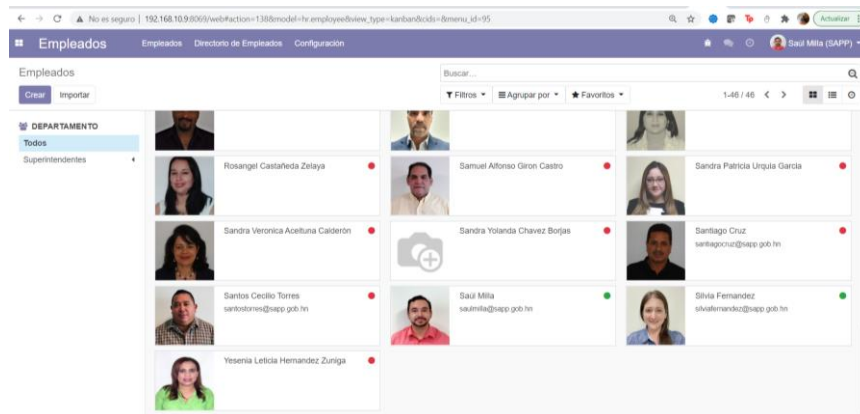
← → C ▲ No es seguro | 192.168.10.9:8069/web#action=138&model=hr.employee&view_type=kanban&cids=&menu_id=95

Actualizar

Empleados Empleados Directorio de Empleados Configuración

Saúl Milla (SAPP)

Empleados

Buscar...

Crear Importar

Filtros ▾ Agrupar por ▾ Favoritos ▾

1-46 / 46 < >

DEPARTAMENTO

Todos

Superintendentes

Rosangel Castañeda Zelaya

Samuel Alfonso Giron Castro

Sandra Patricia Urquia Garcia

Sandra Veronica Aceituna Calderón

Sandra Yolanda Chavez Borjas

Santiago Cruz
santiagocruz@sapp.gob.hn

Santos Cecilio Torres
santostorres@sapp.gob.hn

Saúl Milla
saulmilla@sapp.gob.hn

Silvia Fernandez
silviafernandez@sapp.gob.hn

Yesenia Leticia Hernandez Zuniga